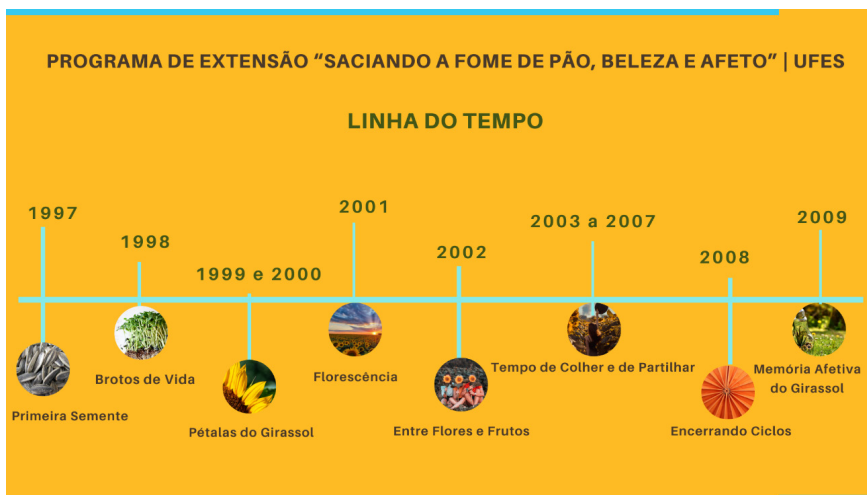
PROGRAMA DE EXTENSÃO “SACIANDO A FOME DE PÃO, BELEZA E AFETO” | UFES

LINHA DO TEMPO

1997
Primeira Semente

1998
Brotos de Vida

1999 e 2000
Pétalas do Girassol

2001
Florescência

2002
Entre Flores e Frutos

2003 a 2007
Tempo de Colher e de Partilhar

2008
Encerrando Ciclos

2009
Memória Afetiva do Girassol